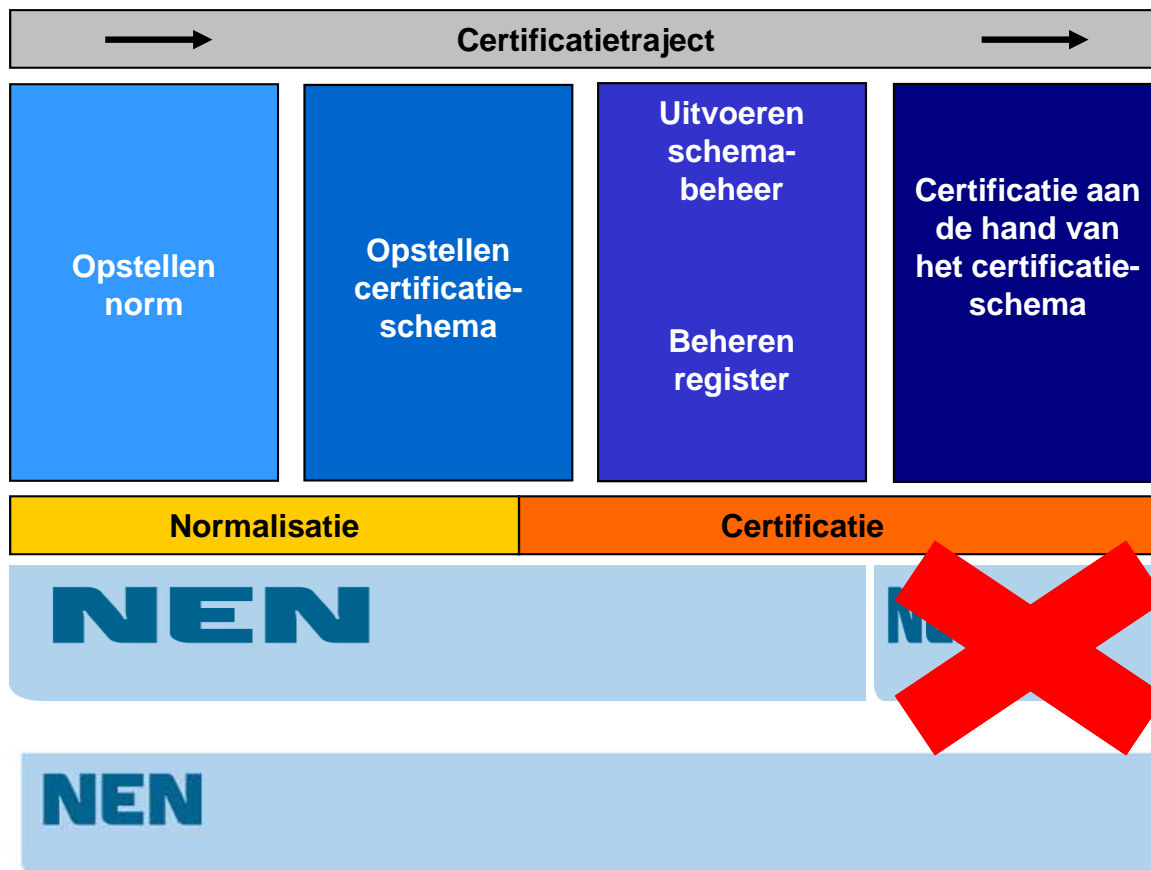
Certificatietraject

Opstellen norm

Opstellen certificatieschema

Uitvoeren schemabeheer

Beheren register

Certificatie aan de hand van het certificatieschema

Normalisatie

Certificatie

NEN

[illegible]

NEN